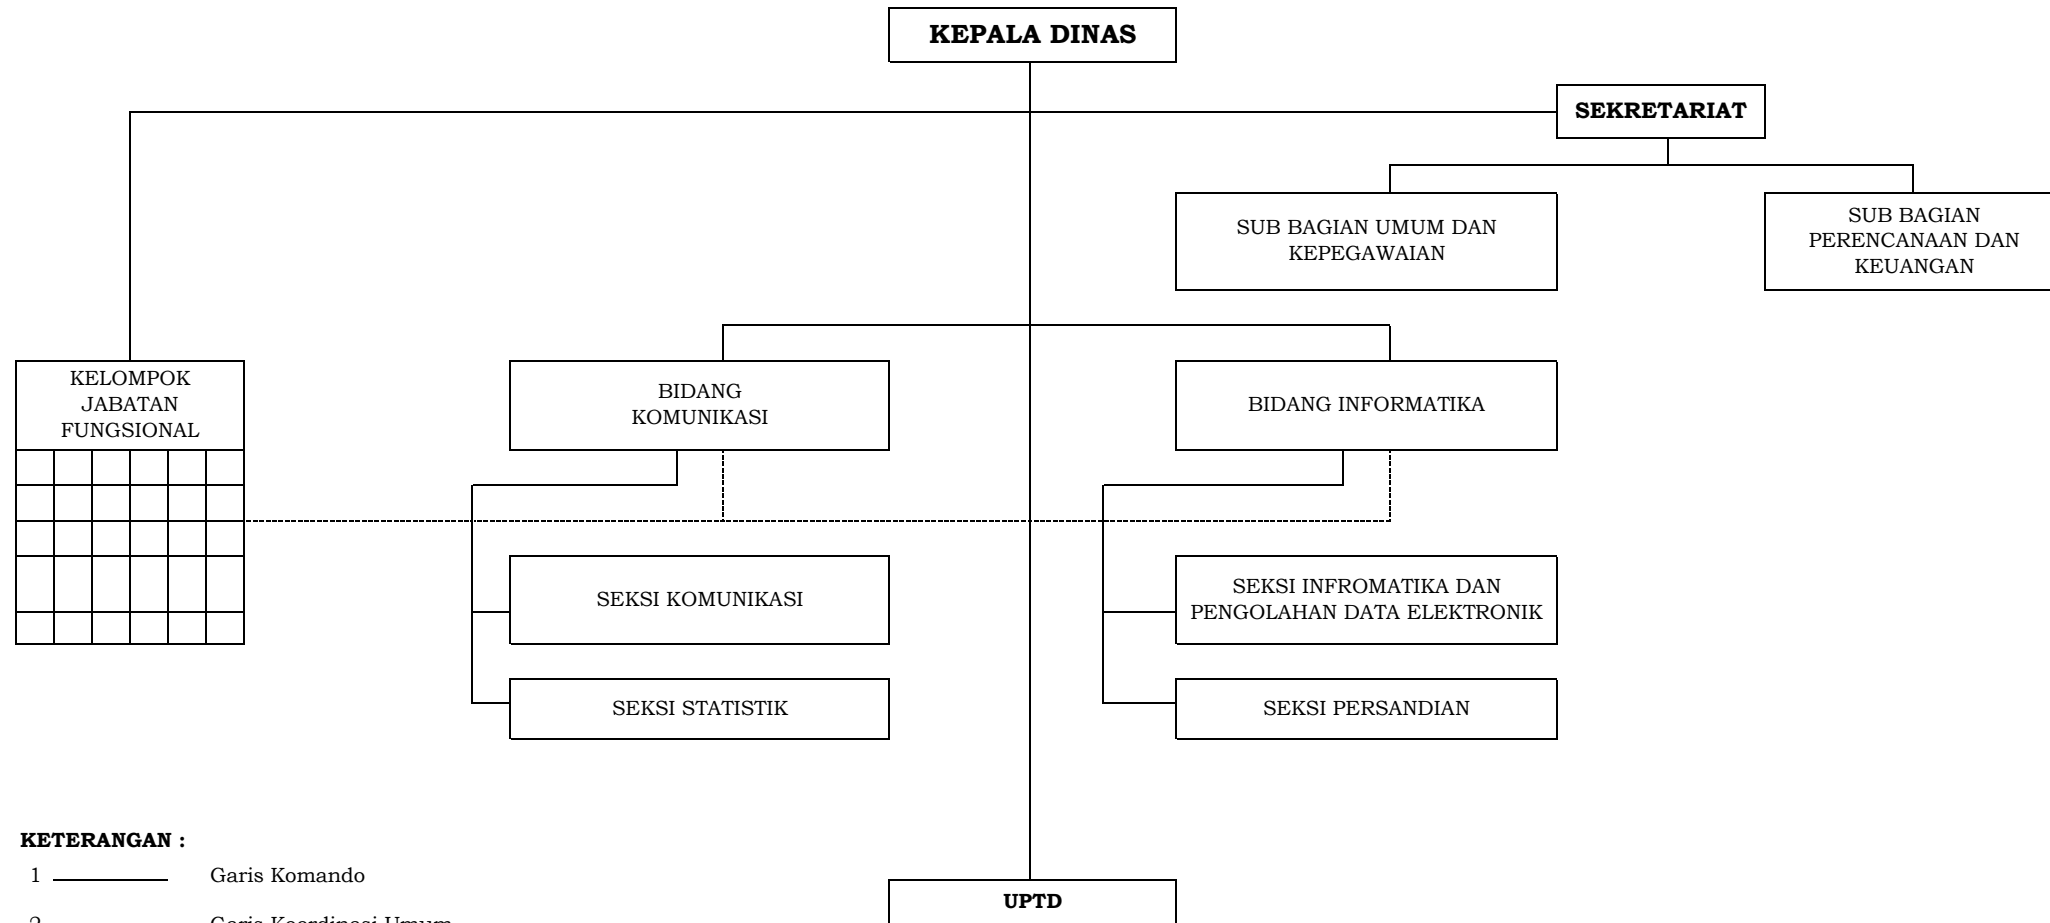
KEPALA DINAS

SEKRETARIAT

SUB BAGIAN UMUM DAN KEPEGAWAIAN

SUB BAGIAN PERENCANAAN DAN KEUANGAN

KELOMPOK JABATAN FUNGSIONAL

BIDANG KOMUNIKASI

BIDANG INFORMATIKA

SEKSI KOMUNIKASI

SEKSI STATISTIK

SEKSI INFROMATIKA DAN PENGOLAHAN DATA ELEKTRONIK

SEKSI PERSANDIAN

KETERANGAN :

1 Garis Komando

2 Garis Koordinasi Umum

UPTD